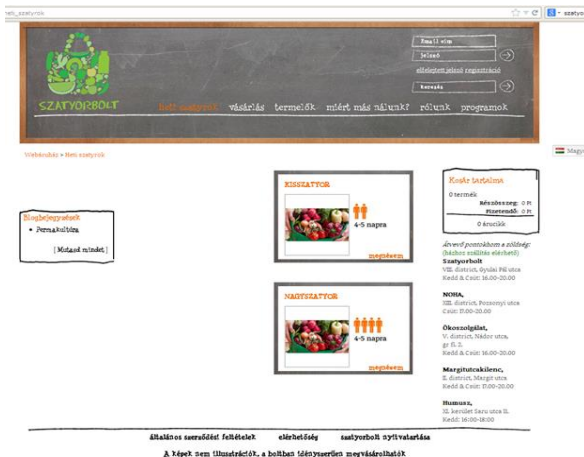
heti_szatyrok

szatyo

Email cím
Jelszó
elfelejtett jelszó regisztráció
keresés

SZATYORBOLT

heti szatyrok vásárlás termelők miért más nálunk? rólunk programok

Webáruház » Heti szatyrok

Magyar

Blogbejegyzések
• Permakultúra
[ Mutasd mindet ]

KISSZATYOR
4-5 napra
megnézem

NAGYSZATYOR
4-5 napra
megnézem

Kosár tartalma
0 termék
Részösszeg: 0 Ft
Fizetendő: 0 Ft
0 árucikk

Átvevő pontokunk a zöldség: (házhoz szállítás elérhető)
Szatyorbolt
VII. district, Gyulai Pál utca
Kedd & Csüt: 16.00-20.00

NONA,
XIII. district, Pozsonyi utca
Csüt: 17.00-20.00

Ökoszolgálat,
V. district, Nádor utca,
gr fl. 2.
Kedd & Csüt: 16.00-20.00

Margitutcakilenc,
II. district, Margit utca
Kedd & Csüt: 17.00-20.00

Humusz,
XI. kerület Saru utca 11.
Kedd: 16:00-18:00

általános szerződési feltételek elérhetőség szatyorbolt nyilvántartása

A képek nem illusztrációk, a boltban tényszerűen megvásárolhatók